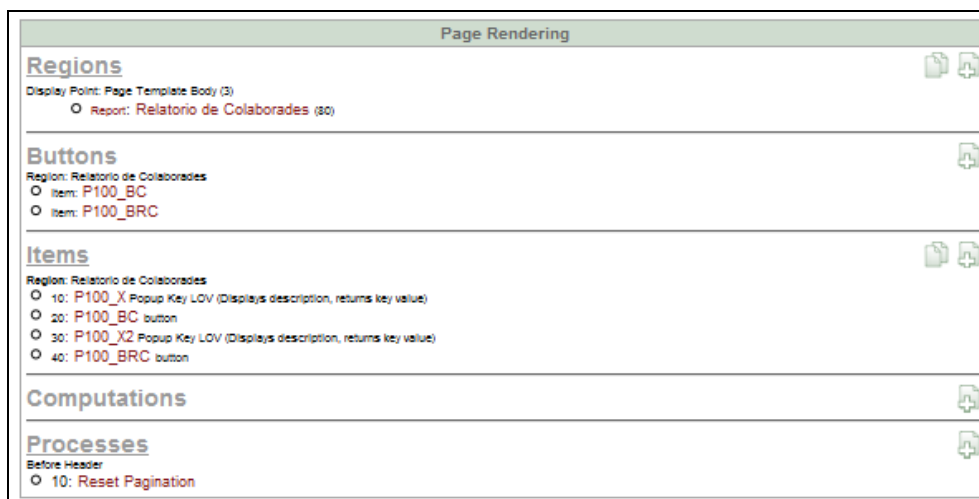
Page Rendering

Regions
Display Point: Page Template Body (3)
Report: Relatorio de Colaborades (80)

Buttons
Region: Relatorio de Colaborades
Item: P100_BC
Item: P100_BRC

Items
Region: Relatorio de Colaborades
10: P100_X Popup Key LOV (Displays description, returns key value)
20: P100_BC button
30: P100_X2 Popup Key LOV (Displays description, returns key value)
40: P100_BRC button

Computations

Processes
Before Header
10: Reset Pagination